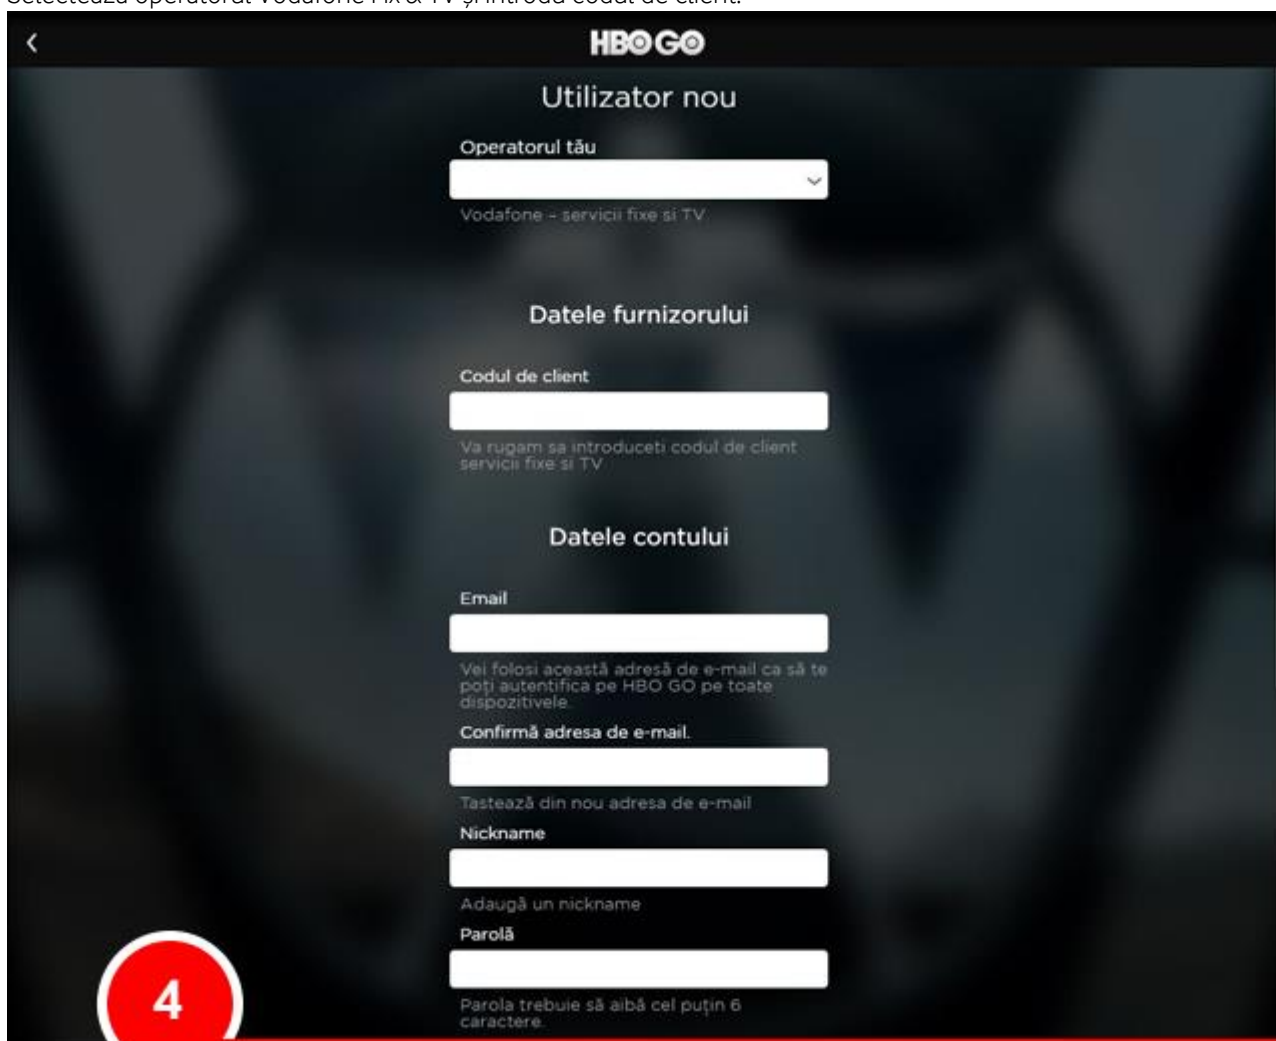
Selectează operatorul Vodafone Fix & TV și introdu codul de client.

HBO GO

Utilizator nou

Operatorul tău

Vodafone - servicii fixe si TV

Datele furnizorului

Codul de client

Va rugam sa introduceti codul de client servicii fixe si TV

Datele contului

Email

Vei folosi această adresă de e-mail ca să te poți autentifica pe HBO GO pe toate dispozitivele.

Confirmă adresa de e-mail.

Tastează din nou adresa de e-mail

Nickname

Adaugă un nickname

Parolă

Parola trebuie să aibă cel puțin 6 caractere.

4